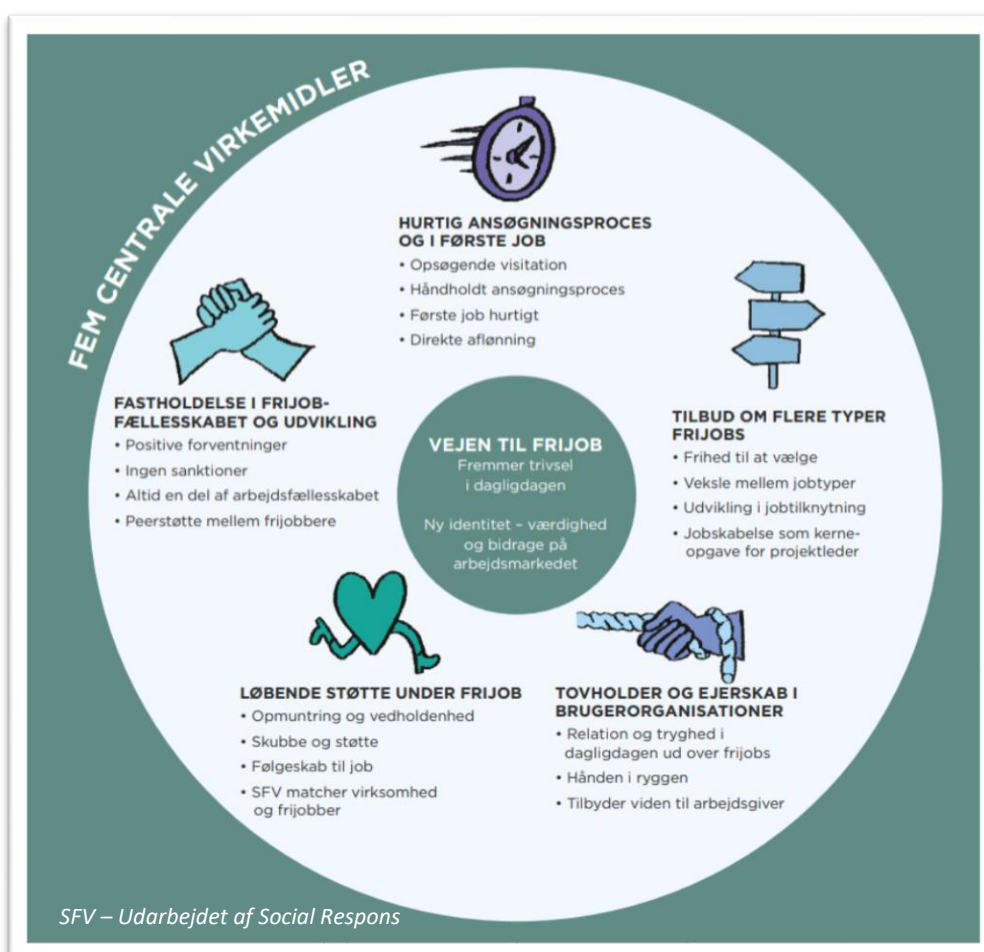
FEM CENTRALE VIRKEMIDLER

HURTIG ANSØGNINGSPROCES OG I FØRSTE JOB
• Opsøgende visitation
• Håndholdt ansøgningsproces
• Første job hurtigt
• Direkte aflønning

FASTHOLDELSE I FRIJOB-FÆLLESSKABET OG UDVIKLING
• Positive forventninger
• Ingen sanktioner
• Altid en del af arbejdsfællesskabet
• Peerstøtte mellem frijobbere

VEJEN TIL FRIJOB
Fremmer trivsel i dagligdagen

Ny identitet – værdighed og bidrage på arbejdsmarkedet

TILBUD OM FLERE TYPER FRIJOBS
• Frihed til at vælge
• Veksle mellem jobtyper
• Udvikling i jobtilknytning
• Jobskabelse som kerneopgave for projektleder

LØBENDE STØTTE UNDER FRIJOB
• Opmuntring og vedholdenhed
• Skubbe og støtte
• Følgeskab til job
• SFV matcher virksomhed og frijobber

TOVHOLDER OG EJERSKAB I BRUGERORGANISATIONER
• Relation og tryghed i dagligdagen ud over frijobs
• Hånden i ryggen
• Tilbyder viden til arbejdsgiver

SFV – Udarbejdet af Social Respons